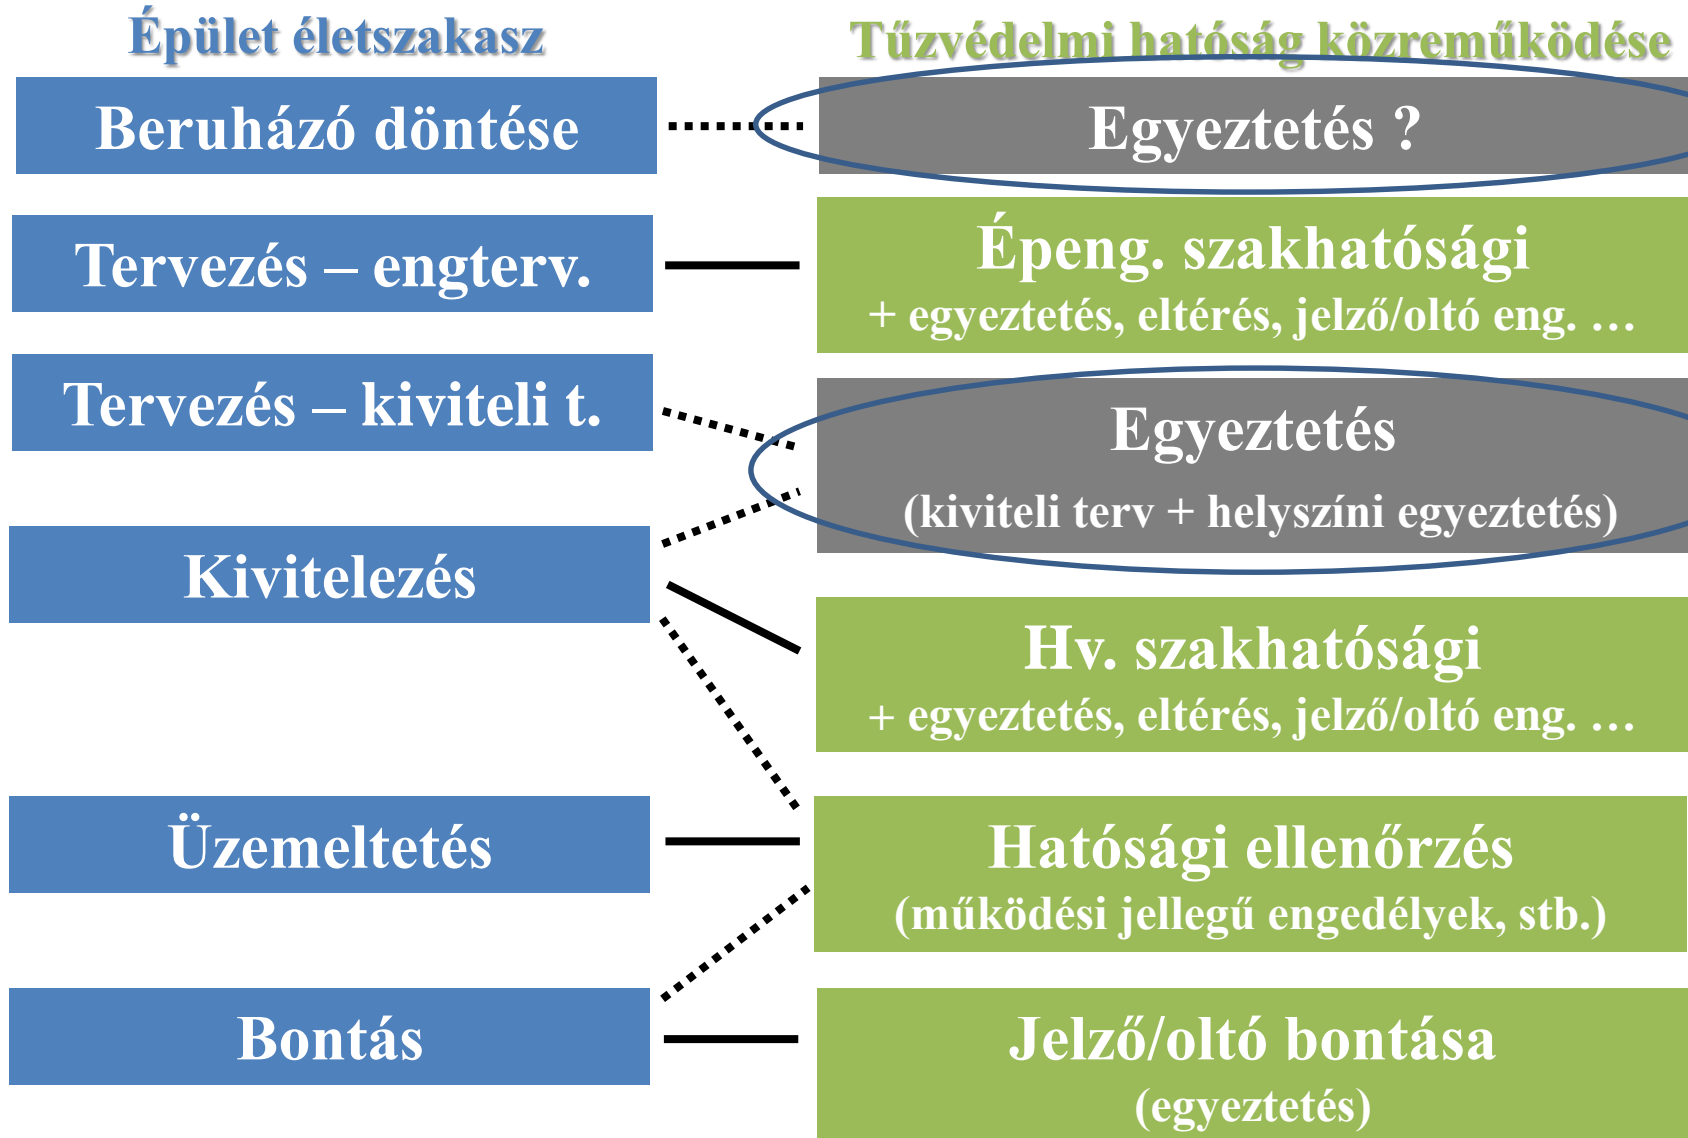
Épület életszakasz

Beruházó döntése

Tervezés – engterv.

Tervezés – kiviteli t.

Kivitelezés

Üzemeltetés

Bontás

Tűzvédelmi hatóság közreműködése

Egyeztetés ?

Épeng. szakhatósági
+ egyeztetés, eltérés, jelző/oltó eng. …

Egyeztetés
(kiviteli terv + helyszíni egyeztetés)

Hv. szakhatósági
+ egyeztetés, eltérés, jelző/oltó eng. …

Hatósági ellenőrzés
(működési jellegű engedélyek, stb.)

Jelző/oltó bontása
(egyeztetés)